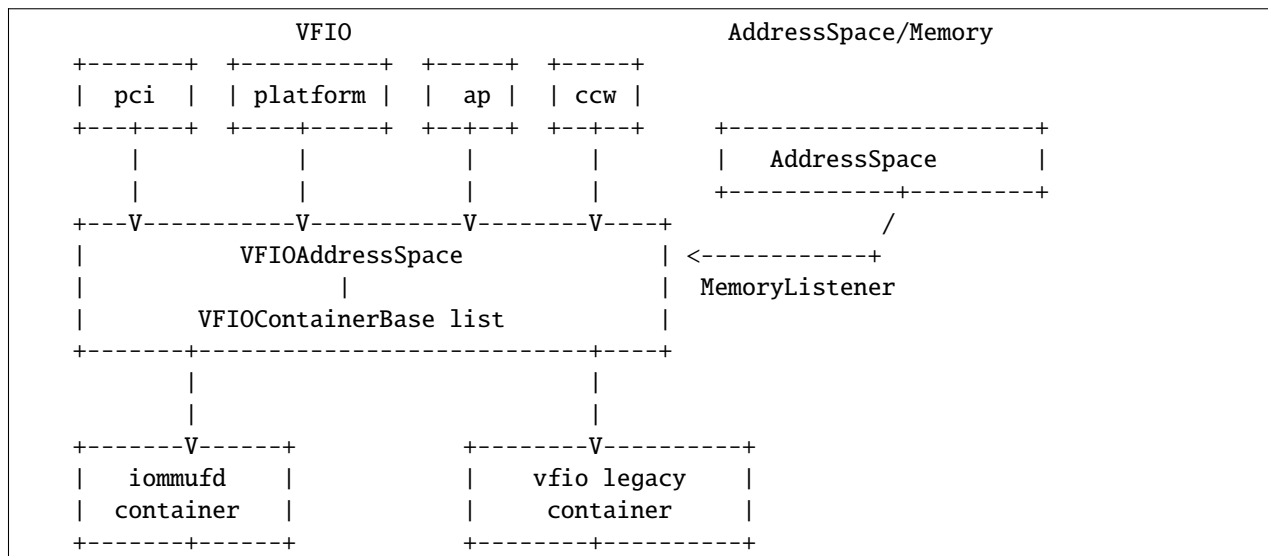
```
                 VFIO                           AddressSpace/Memory
 +-------+  +----------+  +-----+  +-----+
 |  pci  |  | platform |  |  ap |  | ccw |
 +---+---+  +----+-----+  +--+--+  +--+--+     +----------------------+
     |           |           |        |        |   AddressSpace       |
     |           |           |        |        +------------+---------+
 +---V-----------V-----------V--------V----+               /
 |           VFIOAddressSpace              | <------------+
 |                  |                      |  MemoryListener
 |        VFIOContainerBase list           |
 +-------+----------------------------+----+
         |                            |
         |                            |
 +-------V------+            +--------V----------+
 |   iommufd    |            |    vfio legacy    |
 |  container   |            |     container     |
 +------+-------+            +--------+----------+
```